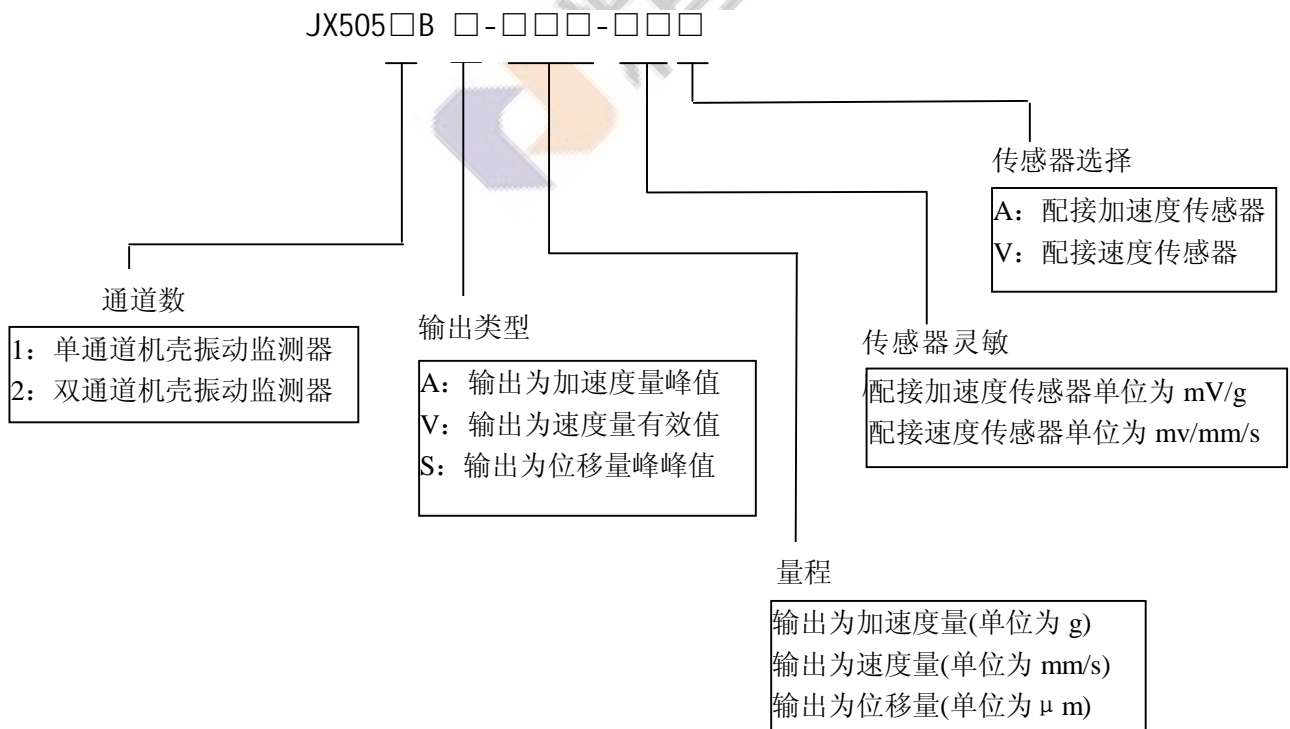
JX505□B □-□□□-□□□

传感器选择
A：配接加速度传感器
V：配接速度传感器

通道数
1：单通道机壳振动监测器
2：双通道机壳振动监测器

输出类型
A：输出为加速度量峰值
V：输出为速度量有效值
S：输出为位移量峰峰值

传感器灵敏
配接加速度传感器单位为 mV/g
配接速度传感器单位为 mv/mm/s

量程
输出为加速度量(单位为 g)
输出为速度量(单位为 mm/s)
输出为位移量(单位为 μm)